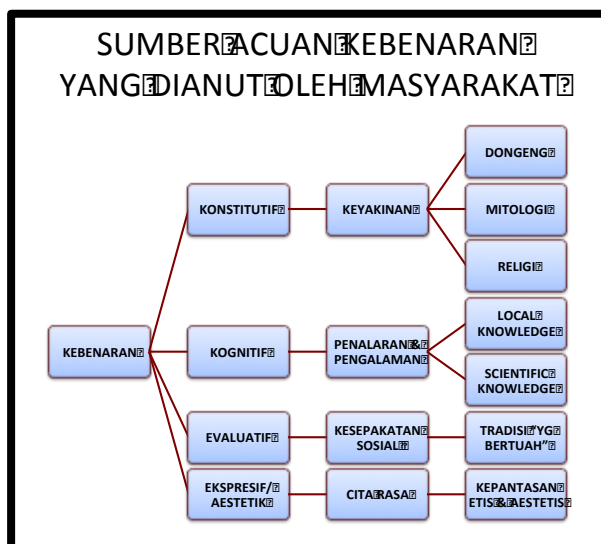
SUMBER ACUAN KEBENARAN YANG DIANUT OLEH MASYARAKAT

KEBENARAN

KONSTITUTIF

KEYAKINAN

DONGENG

MITOLOGI

RELIGI

KOGNITIF

PENALARAN & PENGALAMAN

LOCAL KNOWLEDGE

SCIENTIFIC KNOWLEDGE

EVALUATIF

KESEPAKATAN SOSIAL

TRADISI "YG BERTUAH"

EKSPRESIF/ AESTETIK

CITA RASA

KEPANTASAN ETIS & AESTETIS